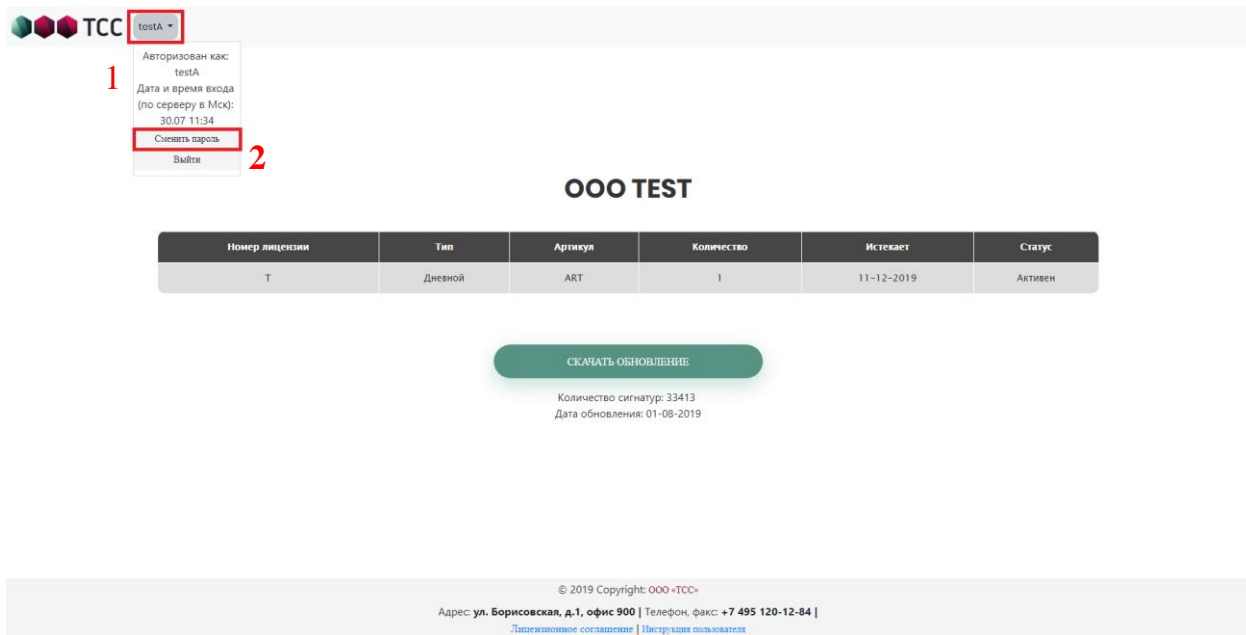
TCC testA

1

Авторизован как: testA
Дата и время входа (по серверу в Мск): 30.07 11:34

Сменить пароль

2

Выйти

OOO TEST

| Номер лицензии | Тип | Артикул | Количество | Истекает | Статус |
|---|---|---|---|---|---|
| T | Дневной | ART | 1 | 11-12-2019 | Активен |

СКАЧАТЬ ОБНОВЛЕНИЕ

Количество сигнатур: 33413
Дата обновления: 01-08-2019

© 2019 Copyright: ООО «ТСС»

Адрес: ул. Борисовская, д.1, офис 900 | Телефон, факс: +7 495 120-12-84 |

Лицензионное соглашение | Инструкция пользователя